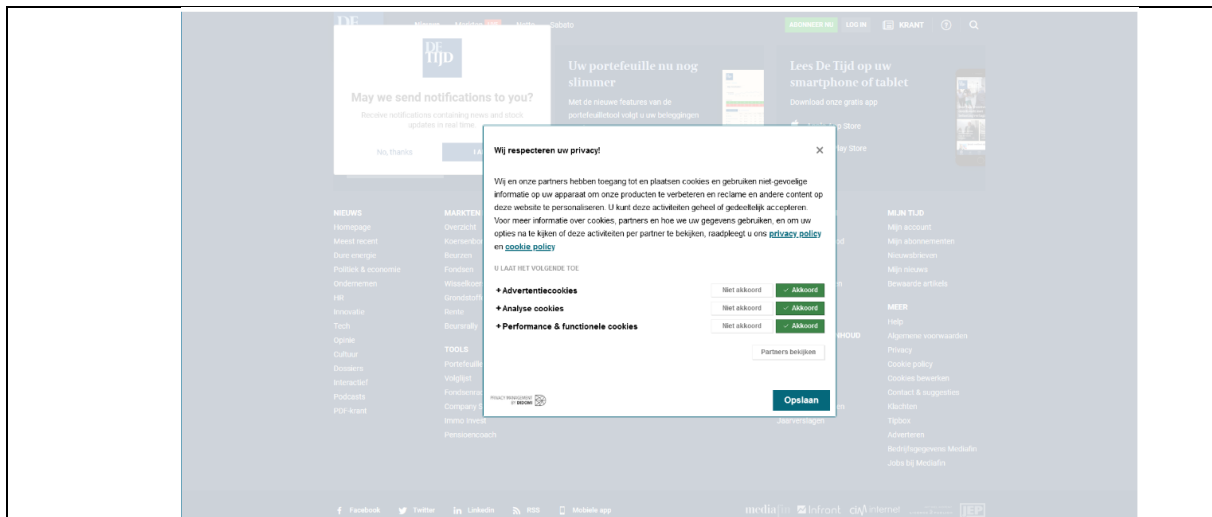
DE TIJD

ABONNEER NU LOG IN KRANT

May we send notifications to you?

Receive notifications containing news and stock updates in real time.

No, thanks

Uw portefeuille nu nog slimmer

Met de nieuwe features van de portefeuilletool volgt u uw beleggingen

Lees De Tijd op uw smartphone of tablet

Download onze gratis app

Store

Play Store

Wij respecteren uw privacy!

Wij en onze partners hebben toegang tot en plaatsen cookies en gebruiken niet-gevoelige informatie op uw apparaat om onze producten te verbeteren en reclame en andere content op deze website te personaliseren. U kunt deze activiteiten geheel of gedeeltelijk accepteren. Voor meer informatie over cookies, partners en hoe we uw gegevens gebruiken, en om uw opties na te kijken of deze activiteiten per partner te bekijken, raadpleegt u ons privacy policy en cookie policy

U LAAT HET VOLGENDE TOE

+ Advertentiecookies Niet akkoord ✓ Akkoord

+ Analyse cookies Niet akkoord ✓ Akkoord

+ Performance & functionele cookies Niet akkoord ✓ Akkoord

Partners bekijken

Opslaan

NIEUWS
Homepage
Meest recent
Dure energie
Politiek & economie
Ondernemen
Hi!
Innovatie
Tech
Opinie
Cultuur
Dossiers
Interactief
Podcasts
PDF Krant

MARKTEN
Overzicht

TOOLS
Portefeuille
Volglijst
Immo Invest
Pensioencoach

MIJN TIJD
Mijn account
Mijn abonnementen
Nieuwsbrieven
Mijn nieuws
Bewaarde artikels

MEER
Help
Algemene voorwaarden
Privacy
Cookie policy
Cookies beheren
Contact & suggesties
Klachten
Tipbox
Adverteren
Bedrijfsgegevens Mediafin
Jobs bij Mediafin

Jaarverslagen

Facebook Twitter LinkedIn RSS Mobiele app

mediafin Infront IEP